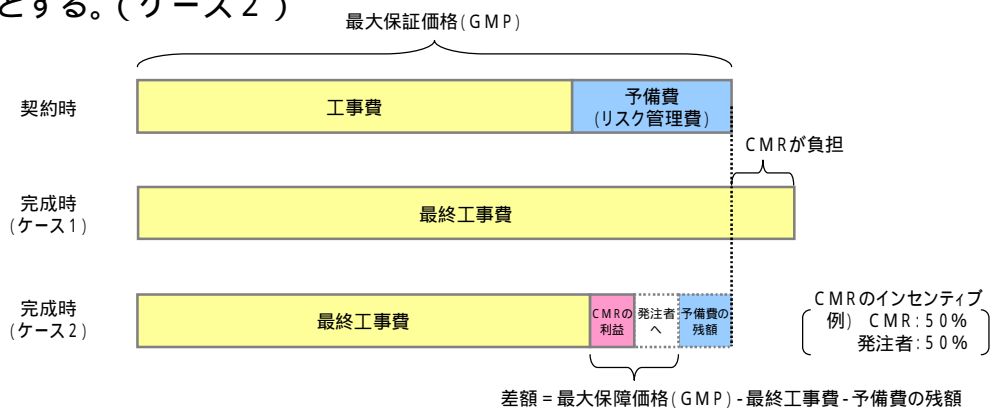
とする。(ケース2)

最大保証価格(GMP)

契約時

工事費

予備費
(リスク管理費)

CMRが負担

完成時
(ケース1)

最終工事費

完成時
(ケース2)

最終工事費

CMRの利益

発注者へ

予備費の残額

CMRのインセンティブ
例) CMR:50%
発注者:50%

差額=最大保障価格(GMP)-最終工事費-予備費の残額